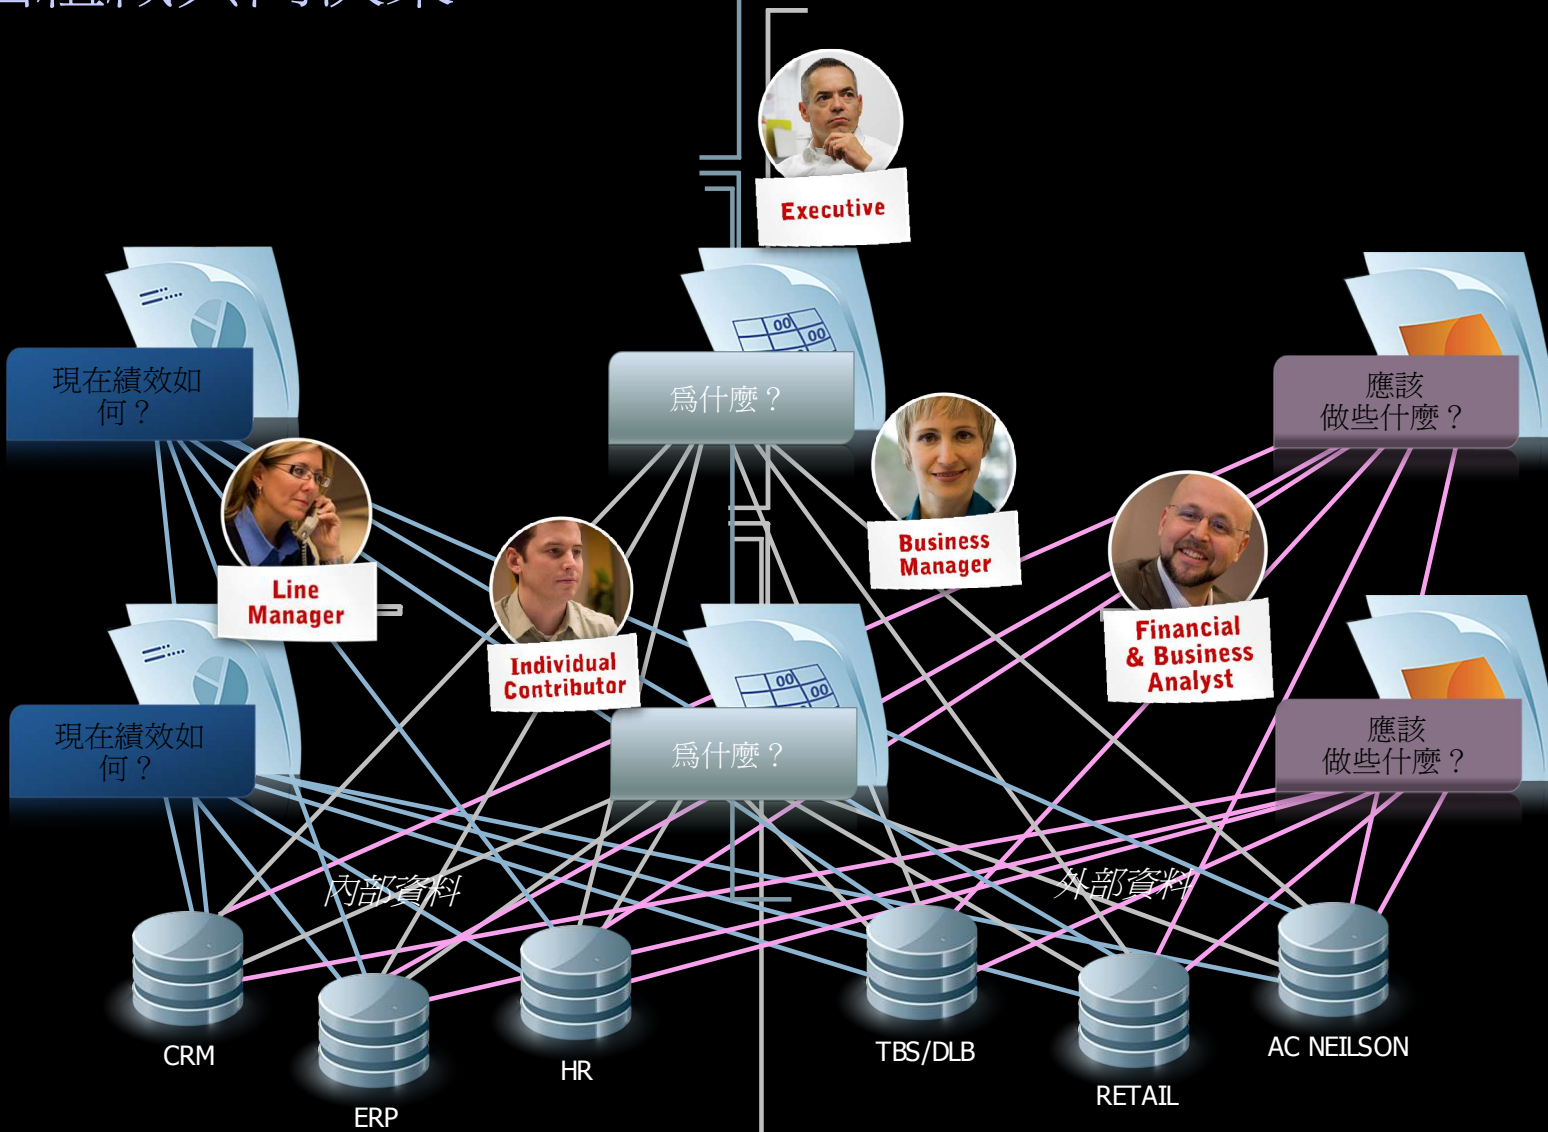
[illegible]

Executive

現在績效如何？

為什麼？

應該做些什麼？

Line Manager

Individual Contributor

Business Manager

Financial & Business Analyst

現在績效如何？

為什麼？

應該做些什麼？

內部資料

外部資料

CRM

ERP

HR

TBS/DLB

RETAIL

AC NEILSON